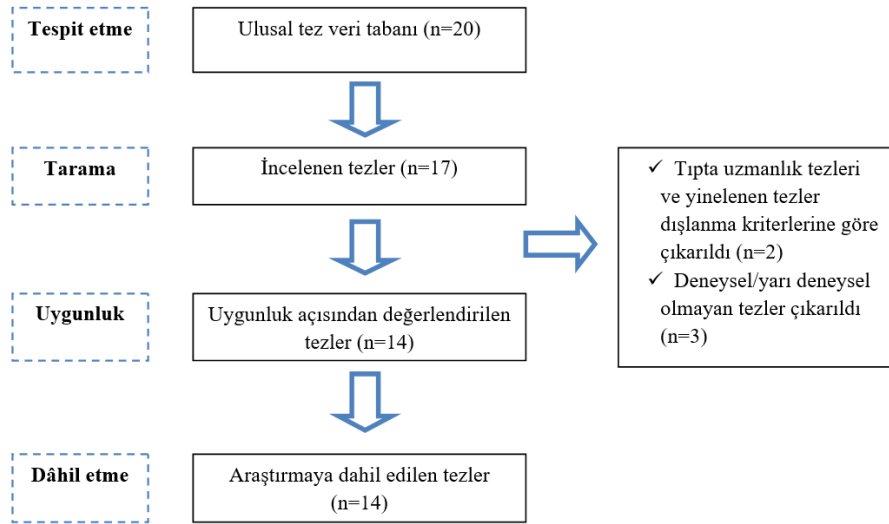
Tespit etme

Ulusal tez veri tabanı (n=20)

Tarama

İncelenen tezler (n=17)

✓ Tıpta uzmanlık tezleri ve yinelenen tezler dışlanma kriterlerine göre çıkarıldı (n=2)
✓ Deneysel/yarı deneysel olmayan tezler çıkarıldı (n=3)

Uygunluk

Uygunluk açısından değerlendirilen tezler (n=14)

Dâhil etme

Araştırmaya dahil edilen tezler (n=14)